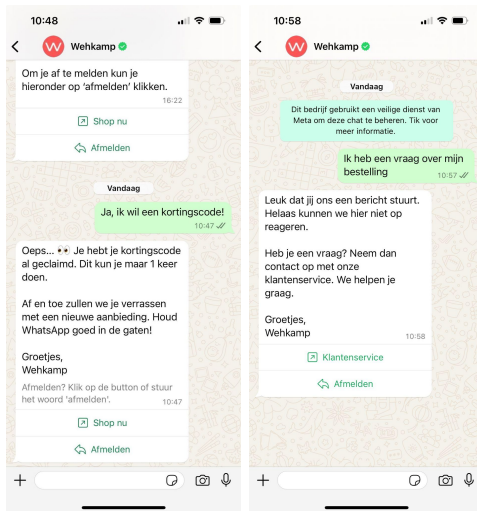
10:48

Wehkamp

Om je af te melden kun je hieronder op 'afmelden' klikken.
16:22

Shop nu

Afmelden

Vandaag

Ja, ik wil een kortingscode!
10:47

Oeps... 👀 Je hebt je kortingscode al geclaimd. Dit kun je maar 1 keer doen.

Af en toe zullen we je verrassen met een nieuwe aanbieding. Houd WhatsApp goed in de gaten!

Groetjes,
Wehkamp

Afmelden? Klik op de button of stuur het woord 'afmelden'.
10:47

Shop nu

Afmelden

10:58

Wehkamp

Vandaag

Dit bedrijf gebruikt een veilige dienst van Meta om deze chat te beheren. Tik voor meer informatie.

Ik heb een vraag over mijn bestelling
10:57

Leuk dat jij ons een bericht stuurt. Helaas kunnen we hier niet op reageren.

Heb je een vraag? Neem dan contact op met onze klantenservice. We helpen je graag.

Groetjes,
Wehkamp
10:58

Klantenservice

Afmelden